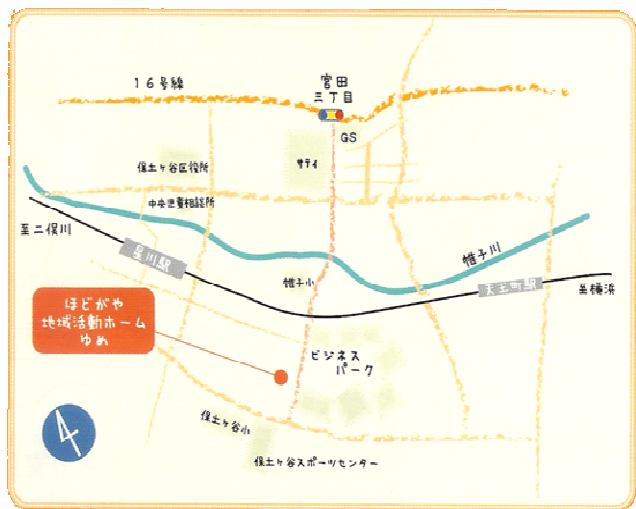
16号線

宮田
三丁目

GS

保土ヶ谷区役所

サティ

中央児童相談所

至二俣川

星川駅

帷子川

帷子小

天王町駅

至横浜

ほどがや
地域活動ホーム
ゆめ

ビジネス
パーク

保土ヶ谷小

保土ヶ谷スポーツセンター